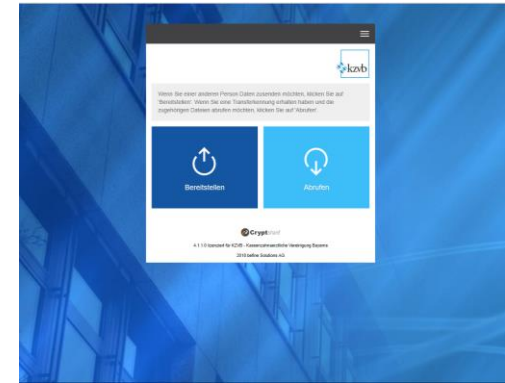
kzvb

Wenn Sie einer anderen Person Daten zusenden möchten, klicken Sie auf 'Bereitstellen'. Wenn Sie eine Transfernummer erhalten haben und die zugehörigen Dateien abrufen möchten, klicken Sie auf 'Abrufen'.

Bereitstellen

Abrufen

Cryptshare

4.1.1.0 lizenziert für KZVB - Kassenzahnärztliche Vereinigung Bayerns

2018 befine Solutions AG